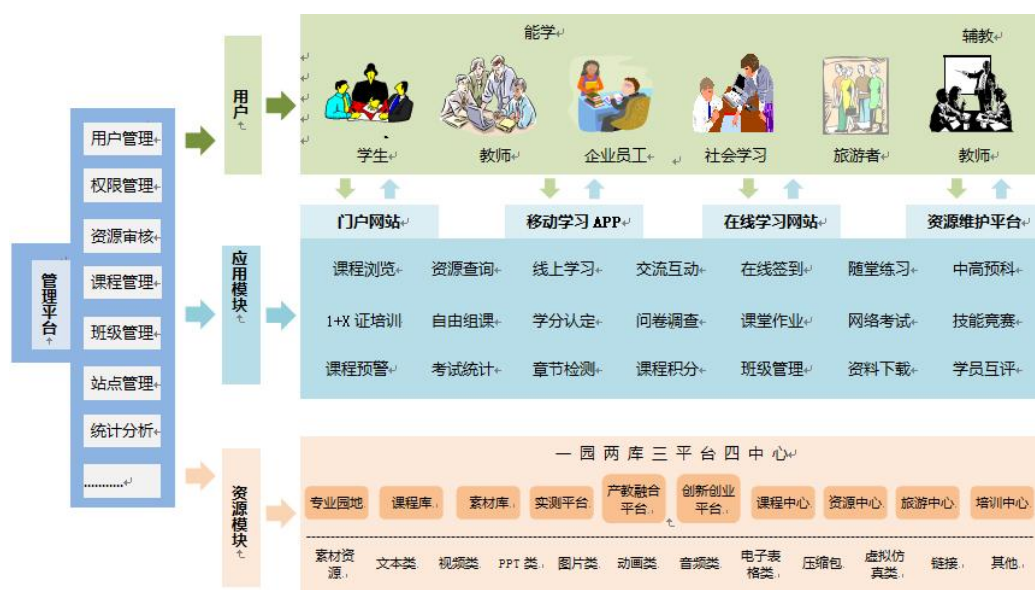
管理平台

用户管理
权限管理
资源审核
课程管理
班级管理
站点管理
统计分析
..........

用户

能学
辅教

学生
教师
企业员工
社会学习
旅游者
教师

应用模块

门户网站
移动学习 APP
在线学习网站
资源维护平台

课程浏览
资源查询
线上学习
交流互动
在线签到
随堂练习
中高预科

1+X 证培训
自由组课
学分认定
问卷调查
课堂作业
网络考试
技能竞赛

课程预警
考试统计
章节检测
课程积分
班级管理
资料下载
学员互评

资源模块

一 园 两 库 三 平 台 四 中 心

专业园地
课程库
素材库
实测平台
产教融合平台
创新创业平台
课程中心
资源中心
旅游中心
培训中心

素材资源
文本类
视频类
PPT 类
图片类
动画类
音频类
电子表格类
压缩包
虚拟仿真类
链接
其他